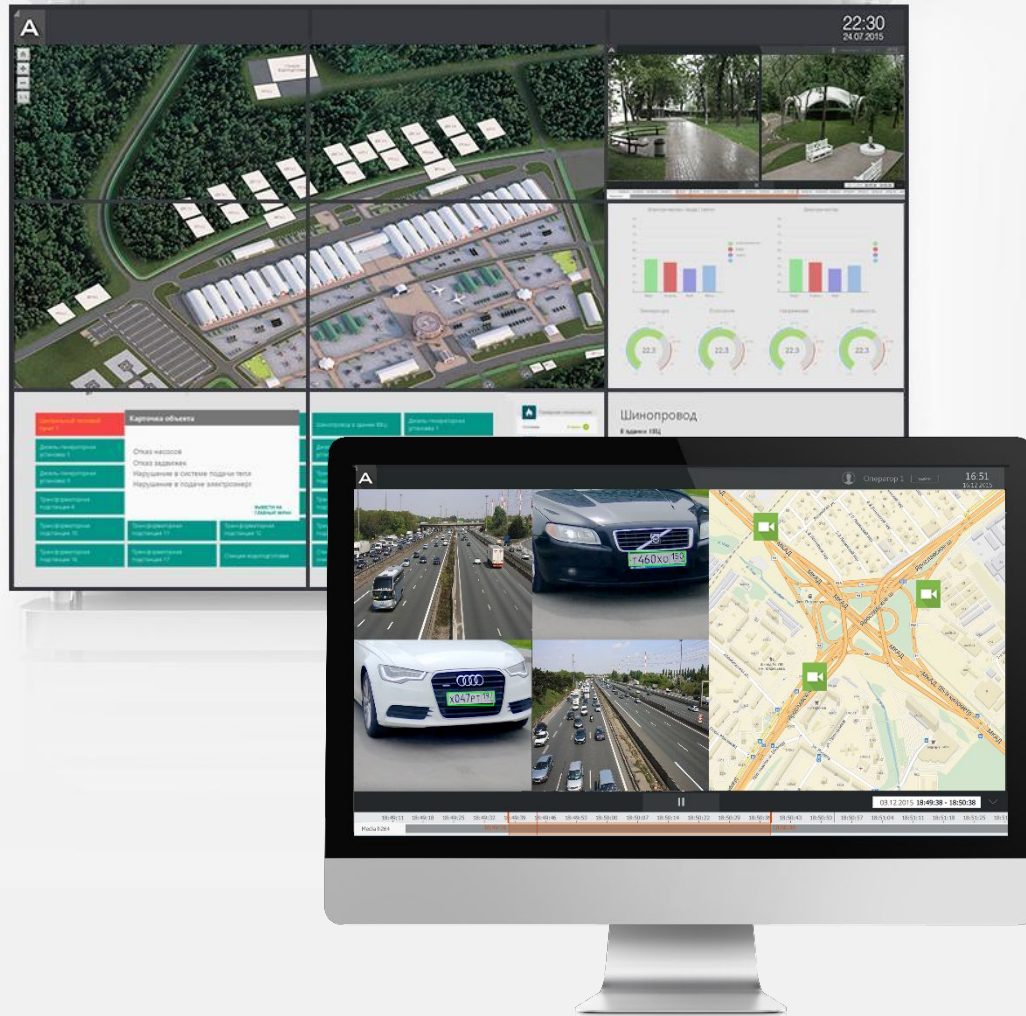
22:30
24.07.2015

22.3
22.3
22.3
22.3

Карточка объекта

Отказ насосов
Отказ задвижек
Нарушение в системе подачи тепла
Нарушение в подаче электроэнерг

Шинопровод

Оператор 1
16:51

т460хо150
х047рт197

03.12.2015 18:49:38 - 18:50:38